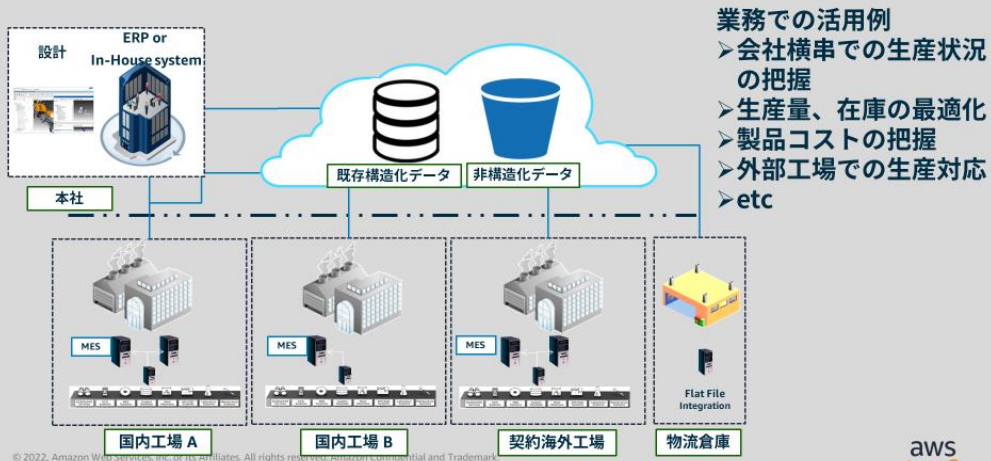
設計

ERP or In-House system

本社

既存構造化データ

非構造化データ

業務での活用例
➢会社横串での生産状況の把握
➢生産量、在庫の最適化
➢製品コストの把握
➢外部工場での生産対応
➢etc

MES

MES

MES

Flat File Integration

国内工場 A

国内工場 B

契約海外工場

物流倉庫

© 2022, Amazon Web Services, Inc. or its Affiliates. All rights reserved. Amazon Confidential and Trademark

aws